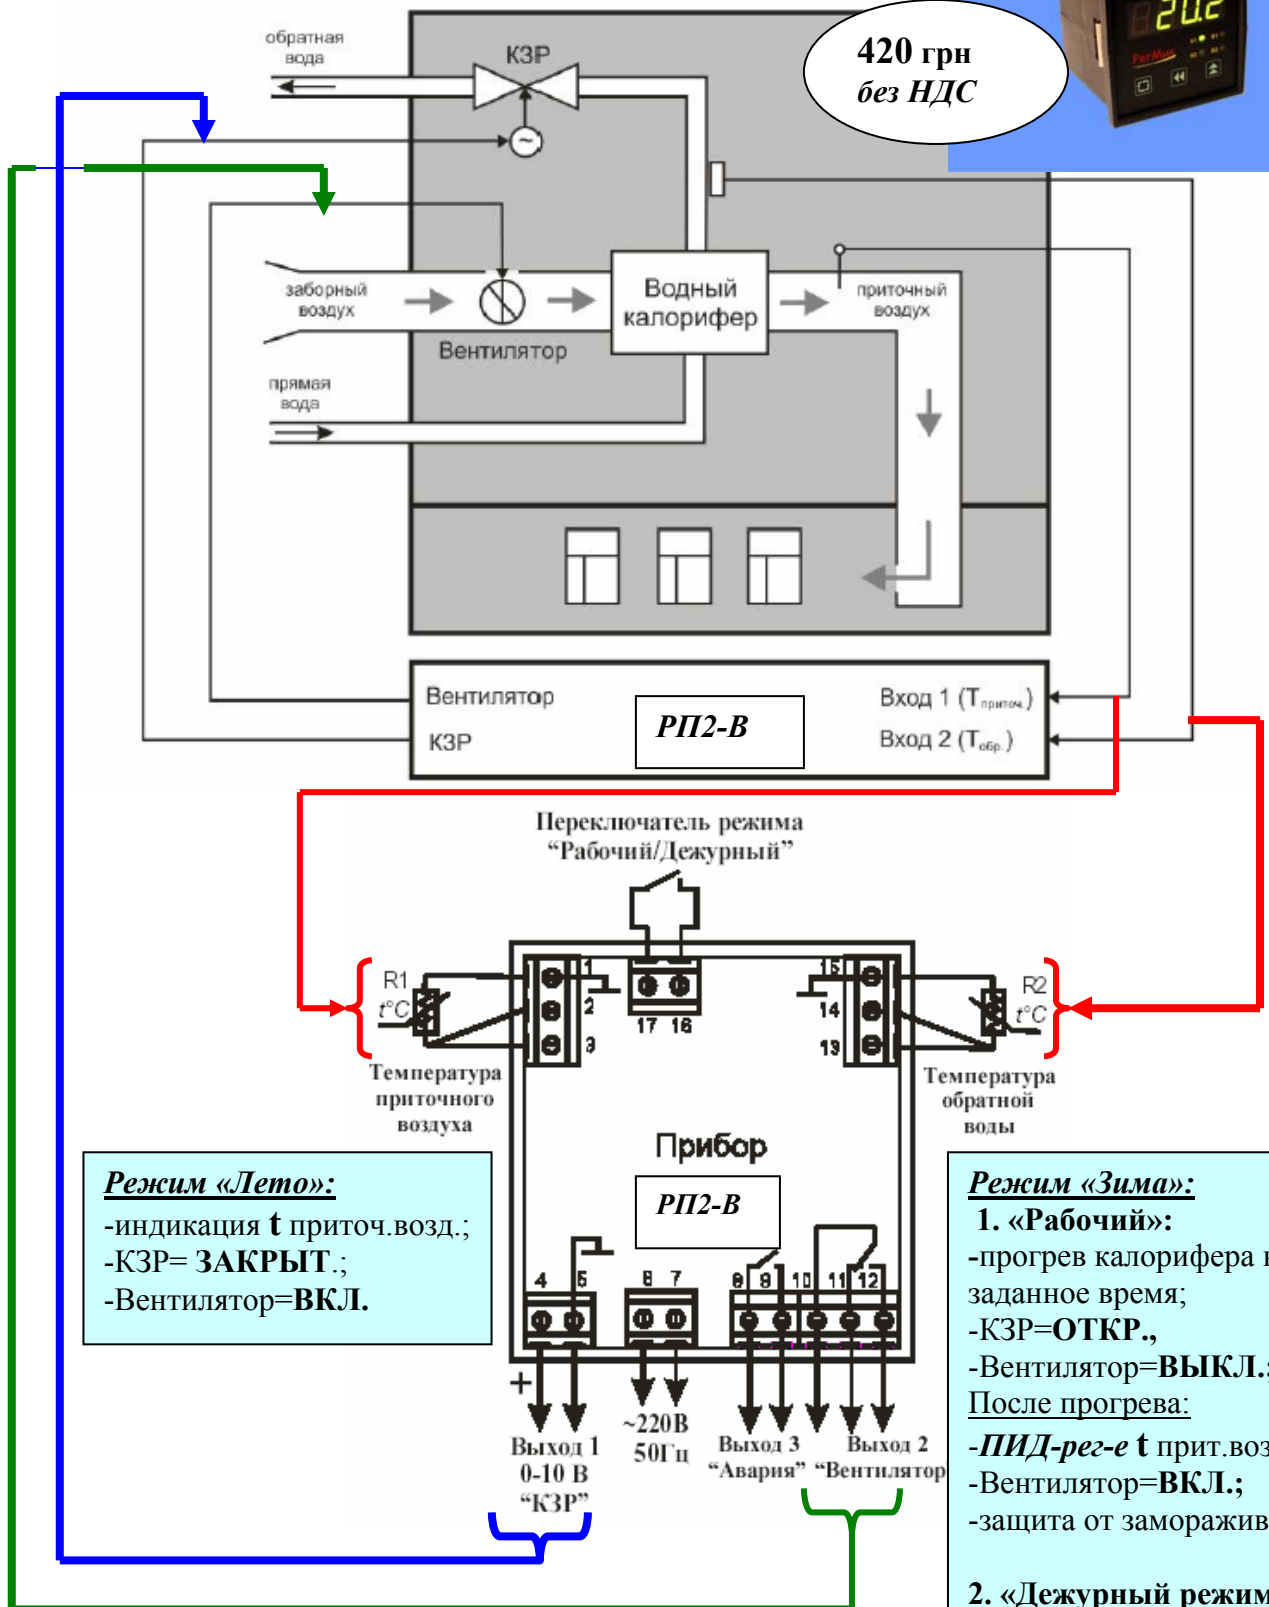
обратная вода

КЗР

420 грн
без НДС

20.2

заборный воздух

Водный калорифер

приточный воздух

Вентилятор

прямая вода

Вентилятор

КЗР

РП2-В

Вход 1 ($T_{приточ.}$)

Вход 2 ($T_{обр.}$)

Переключатель режима “Рабочий/Дежурный”

R1 $t°C$

1 2 3

17 16

15 14 13

R2 $t°C$

Температура приточного воздуха

Температура обратной воды

Прибор

РП2-В

Режим «Лето»:
-индикация t приточ.возд.;
-КЗР= ЗАКРЫТ.;
-Вентилятор=ВКЛ.

Режим «Зима»:
1. «Рабочий»:
-прогрев калорифера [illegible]
заданное время;
-КЗР=ОТКР.,
-Вентилятор=ВЫКЛ.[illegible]
После прогрева:
-ПИД-рег-е t прит.во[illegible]
-Вентилятор=ВКЛ.;
-защита от заморажив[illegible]

2. «Дежурный режим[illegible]

4 5 8 7 8 9 10 11 12

+

Выход 1 0-10 В “КЗР”

~220В 50Гц

Выход 3 “Авария”

Выход 2 “Вентилятор”